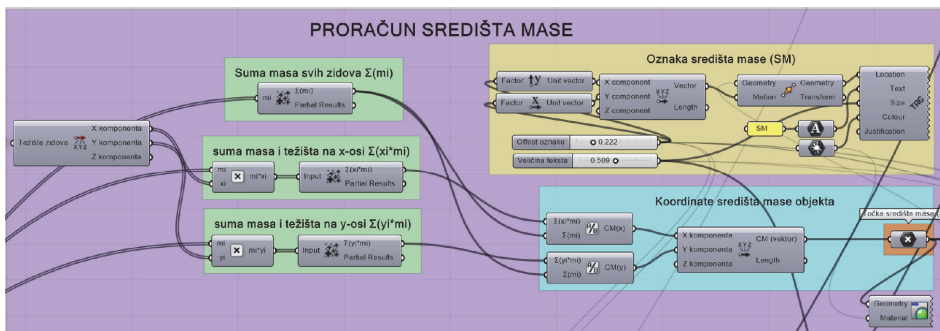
PRORAČUN SREDIŠTA MASE

Suma masa svih zidova Σ(mi)

mi Σ(mi) Partial Results

Težišta zidova X komponenta Y komponenta Z komponenta

suma masa i težišta na x-osi Σ(xi*mi)

mi xi mi*xi Input Σ(xi*mi) Partial Results

suma masa i težišta na y-osi Σ(yi*mi)

mi yi mi*yi Input Σ(yi*mi) Partial Results

Oznaka središta mase (SM)

Factor Unit vector

Factor Unit vector

X component Y component Z component Vector Length

Geometry Motion Geometry Transform

Location Text Size Colour Justification

SM

Offset oznake 0.222

Veličina teksta 0.509

Koordinate središta mase objekta

Σ(xi*mi) Σ(mi) CM(X)

Σ(yi*mi) Σ(mi) CM(Y)

X komponenta Y komponenta Z komponenta CM (vektor) Length

očka središta mase

Geometry Material